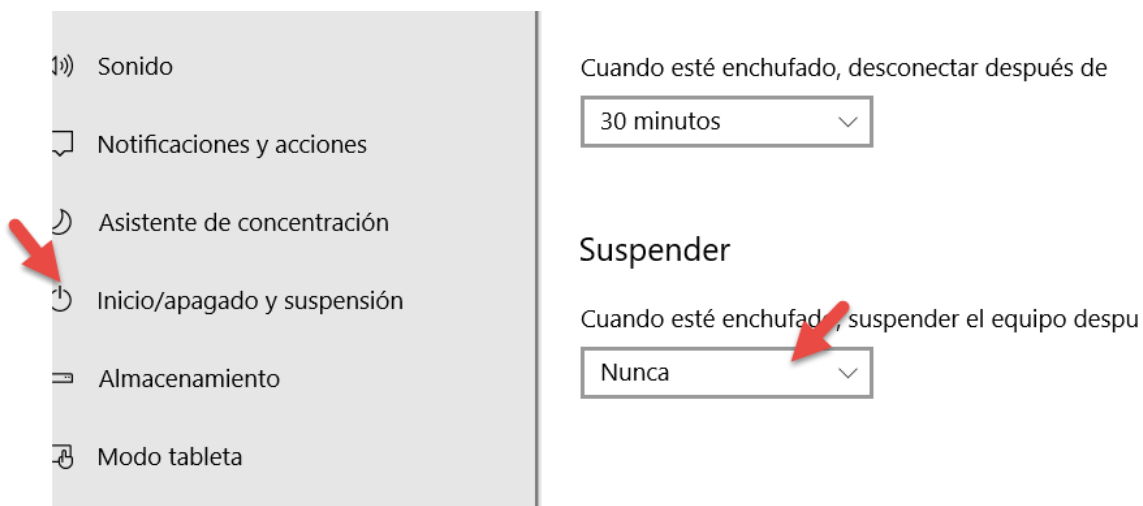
Sonido

Notificaciones y acciones

Asistente de concentración

Inicio/apagado y suspensión

Almacenamiento

Modo tableta

Cuando esté enchufado, desconectar después de

30 minutos

Suspender

Cuando esté enchufado, suspender el equipo despu

Nunca